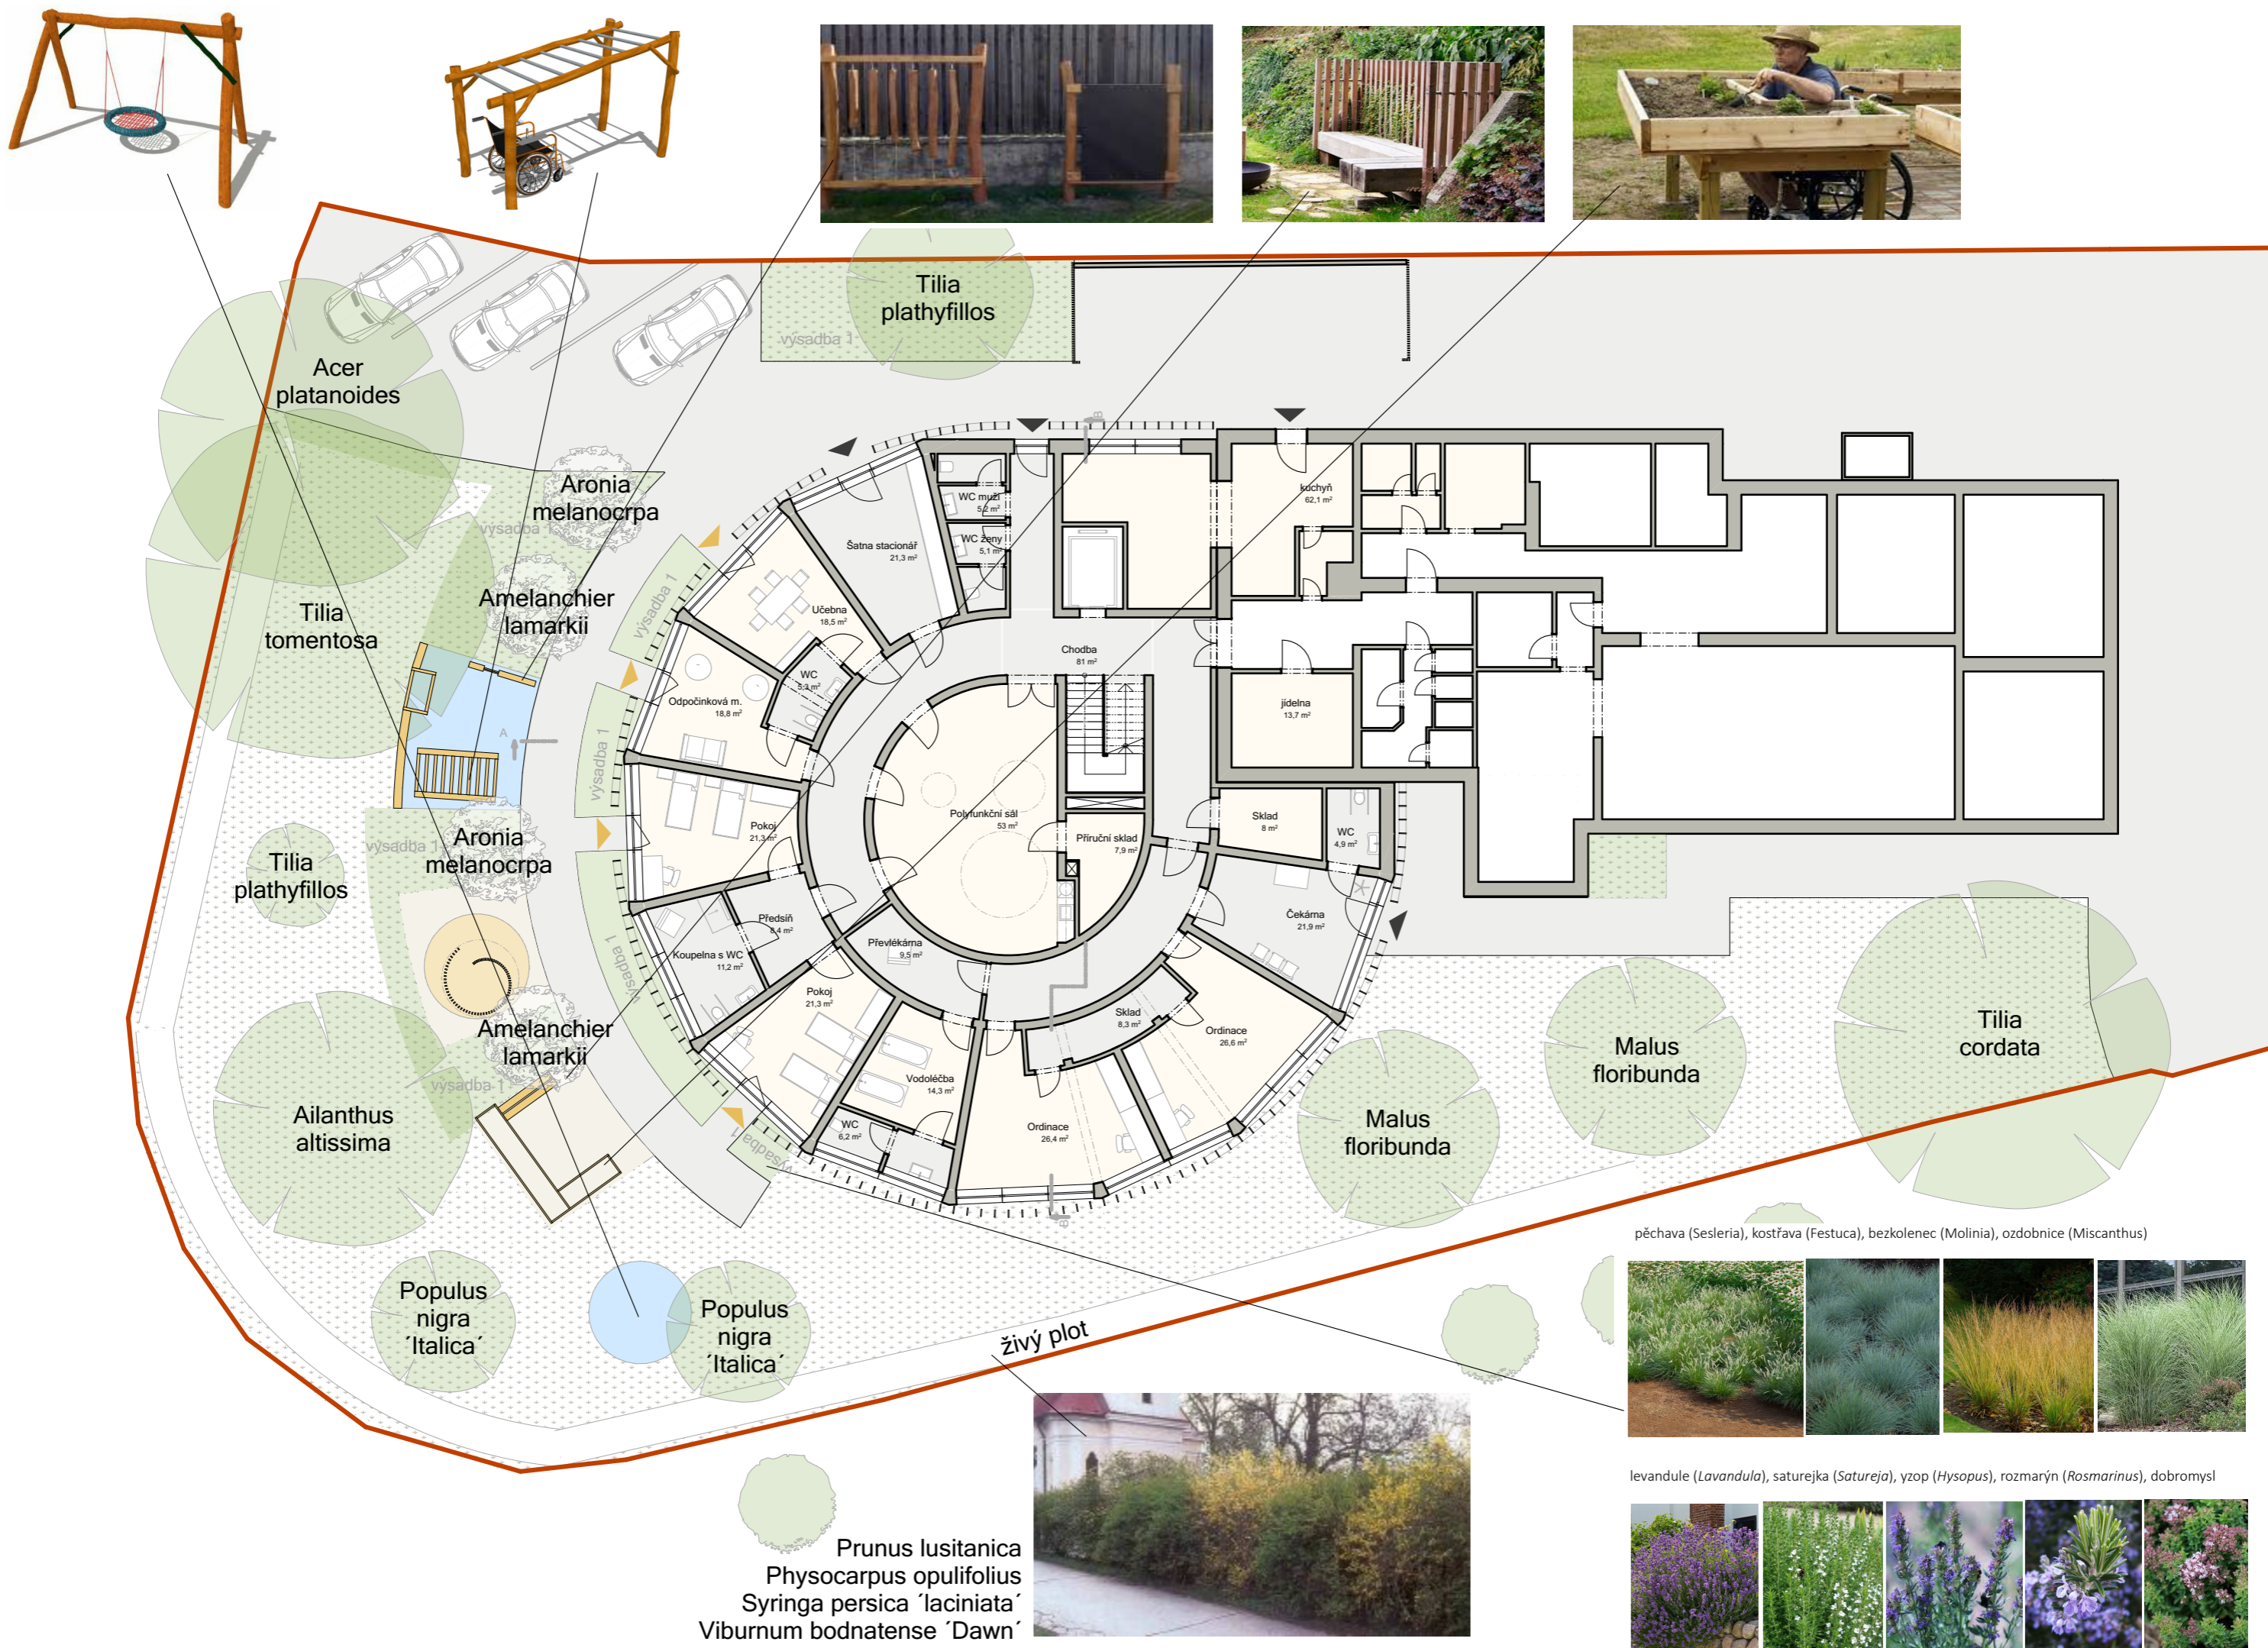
Tilia plathyfillos

výsadba 1

Acer platanoides

Aronia melanocrpa

výsadba 1

Amelanchier lamarkii

Tilia tomentosa

výsadba 1

výsadba 1

Tilia plathyfillos

výsadba 1

Aronia melanocrpa

výsadba 1

Amelanchier lamarkii

výsadba 1

Ailanthus altissima

výsadba 1

Populus nigra ´Italica´

Populus nigra ´Italica´

živý plot

Šatna stacionář
21,3 m²

WC muži
5,2 m²

WC ženy
5,1 m²

Učebna
18,5 m²

WC
5,3 m²

Odpočinková m.
18,8 m²

Pokoj
21,3 m²

Předsíň
8,4 m²

Koupelna s WC
11,2 m²

Pokoj
21,3 m²

Převlékárna
9,5 m²

Vodoléčba
14,3 m²

WC
6,2 m²

Ordinace
26,4 m²

Sklad
8,3 m²

Ordinace
26,6 m²

Čekárna
21,9 m²

Chodba
81 m²

Polyfunkční sál
53 m²

Příruční sklad
7,9 m²

kuchyň
62,1 m²

jídelna
13,7 m²

Sklad
8 m²

WC
4,9 m²

Malus floribunda

Malus floribunda

Tilia cordata

pěchava (Sesleria), kostřava (Festuca), bezkolenec (Molinia), ozdobnice (Miscanthus)

levandule (Lavandula), saturejka (Satureja), yzop (Hysopus), rozmarýn (Rosmarinus), dobromysl

Prunus lusitanica
Physocarpus opulifolius
Syringa persica ´laciniata´
Viburnum bodnatense ´Dawn´